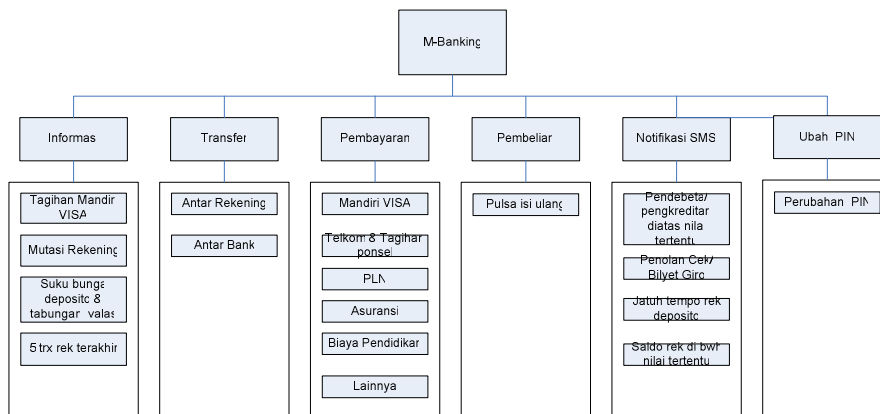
M-Banking

Informas

Tagihan Mandir VISA

Mutasi Rekening

Suku bunga deposito & tabungan valas

5 trx rek terakhir

Transfer

Antar Rekening

Antar Bank

Pembayaran

Mandiri VISA

Telkom & Tagihan ponsel

PLN

Asuransi

Biaya Pendidikan

Lainnya

Pembeliar

Pulsa isi ulang

Notifikasi SMS

Pendebetan/ pengkreditan diatas nila tertentu

Penolan Cek/ Bilyet Giro

Jatuh tempo rek deposito

Saldo rek di bwh nilai tertentu

Ubah PIN

Perubahan PIN